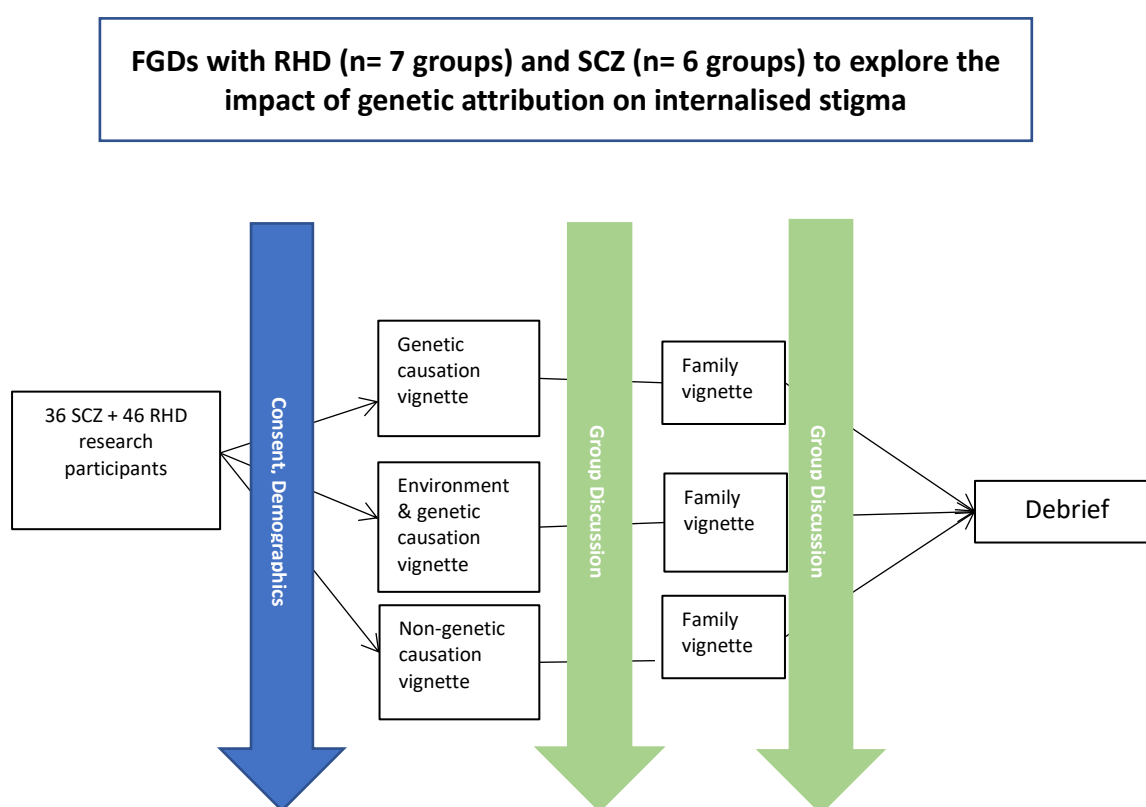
FGDs with RHD (n= 7 groups) and SCZ (n= 6 groups) to explore the impact of genetic attribution on internalised stigma

36 SCZ + 46 RHD research participants

Consent, Demographics

Genetic causation vignette

Environment & genetic causation vignette

Non-genetic causation vignette

Group Discussion

Family vignette

Family vignette

Family vignette

Group Discussion

Debrief